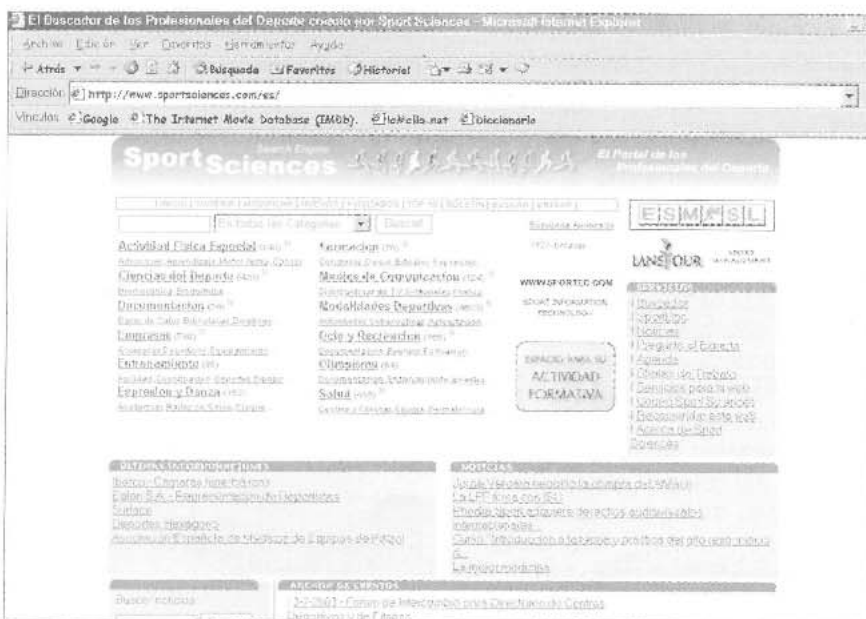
El Buscador de los Profesionales del Deporte creado por Sport Sciences - Microsoft Internet Explorer

Archivo Edición Ver Favoritos Herramientas Ayuda

Atrás Búsqueda Favoritos Historial

Dirección http://www.sportsciences.com/es/

Vínculos Google The Internet Movie Database (IMDb). Hotmail.net Diccionario

Sport Sciences Search Engine

El Portal de los Profesionales del Deporte

En todas las Categorías Buscar Búsqueda Avanzada

E S M F S L

Actividad Física Especial
Ciencias del Deporte
Documentación
Empresas
Entrenamiento
Expresión y Danza
Gestión
Medios de Comunicación
Modalidades Deportivas
Ocio y Recreación
Olimpismo
Salud

WWW.SPORTEC.COM
SPORT INFORMATION TECHNOLOGY

ESPACIO PARA SU ACTIVIDAD FORMATIVA

LANETOUR

Noticias
Eventos
Foros
Pregunte al Experto
Agenda
Ofertas de Trabajo
Servicios para la web
Contacto Sport Sciences
Recomendar esta web
Acerca de Sport Sciences

Iberco - Cámaras fotográficas
Eplon S.A. - Equipamientos Deportivos
Surface
Deportes Hexágono
Asociación Española de Medicos de Equipos de Fútbol

NOTICIAS
Juan Vicente Bernabé la olimpiada del ...
La LFP firma con ...
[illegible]
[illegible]

ARCHIVO DE EVENTOS
Buscar noticias
2-7-2003 - Curso de Intercambio para Directivos de Centros Deportivos y de Fitness